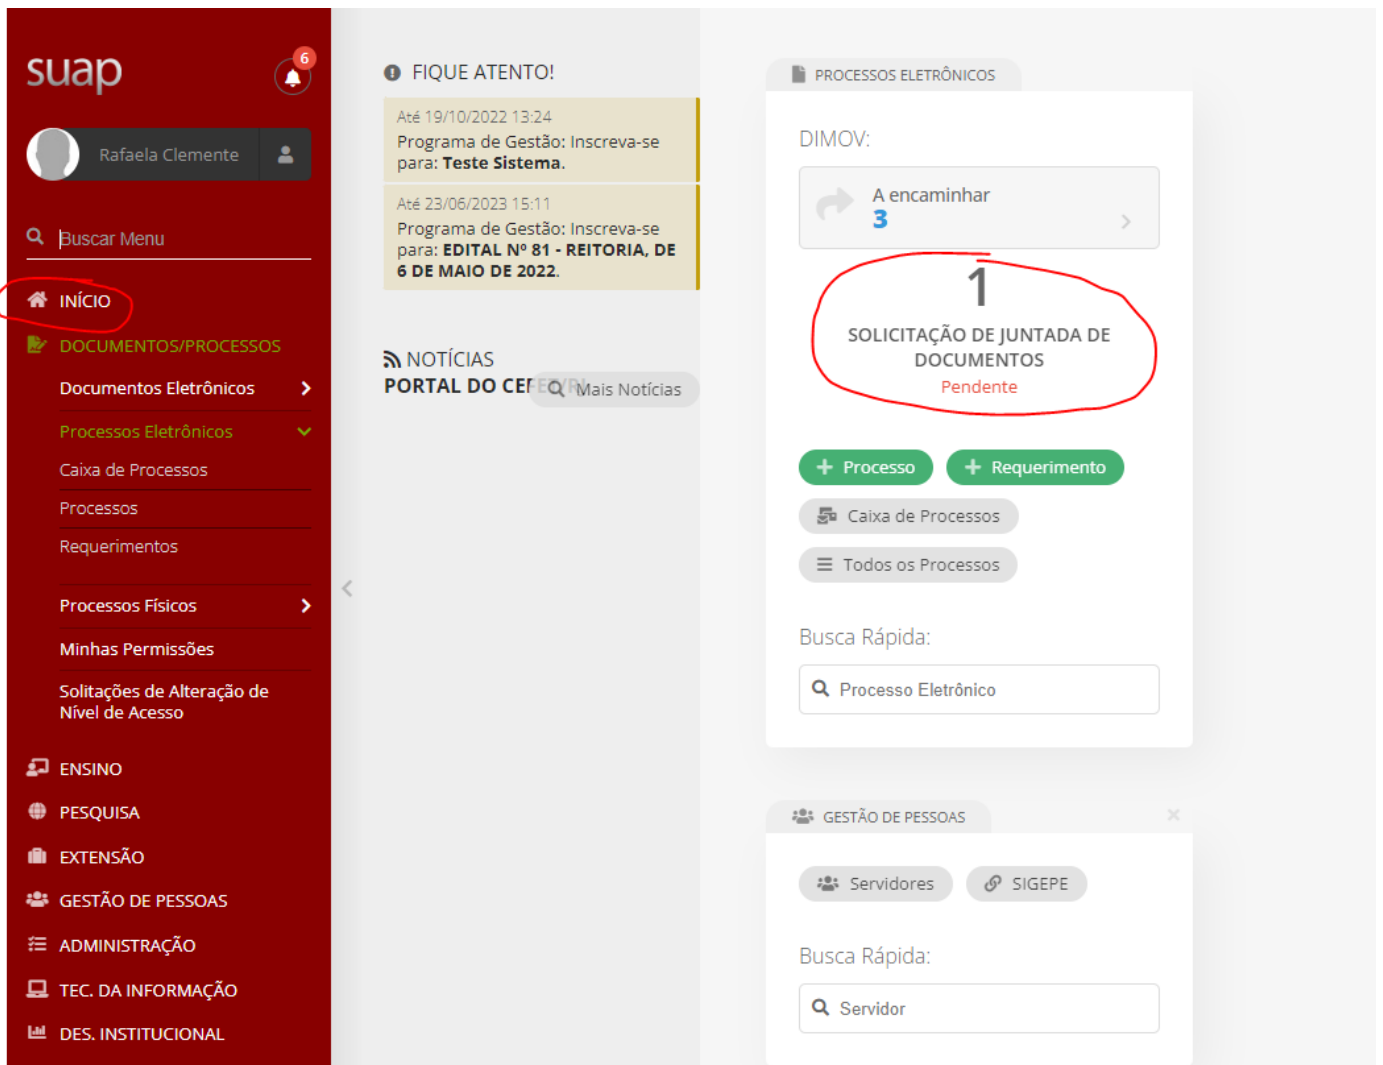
suap

6

Rafaela Clemente

Buscar Menu

INÍCIO

DOCUMENTOS/PROCESSOS

Documentos Eletrônicos

Processos Eletrônicos

Caixa de Processos

Processos

Requerimentos

Processos Físicos

Minhas Permissões

Solitações de Alteração de Nível de Acesso

ENSINO

PESQUISA

EXTENSÃO

GESTÃO DE PESSOAS

ADMINISTRAÇÃO

TEC. DA INFORMAÇÃO

DES. INSTITUCIONAL

FIQUE ATENTO!

Até 19/10/2022 13:24
Programa de Gestão: Inscreva-se para: **Teste Sistema**.

Até 23/06/2023 15:11
Programa de Gestão: Inscreva-se para: **EDITAL Nº 81 - REITORIA, DE 6 DE MAIO DE 2022**.

NOTÍCIAS
PORTAL DO CE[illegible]

Mais Notícias

PROCESSOS ELETRÔNICOS

DIMOV:

A encaminhar
3

1
SOLICITAÇÃO DE JUNTADA DE DOCUMENTOS
Pendente

+ Processo

+ Requerimento

Caixa de Processos

Todos os Processos

Busca Rápida:

Processo Eletrônico

GESTÃO DE PESSOAS

Servidores

SIGEPE

Busca Rápida:

Servidor